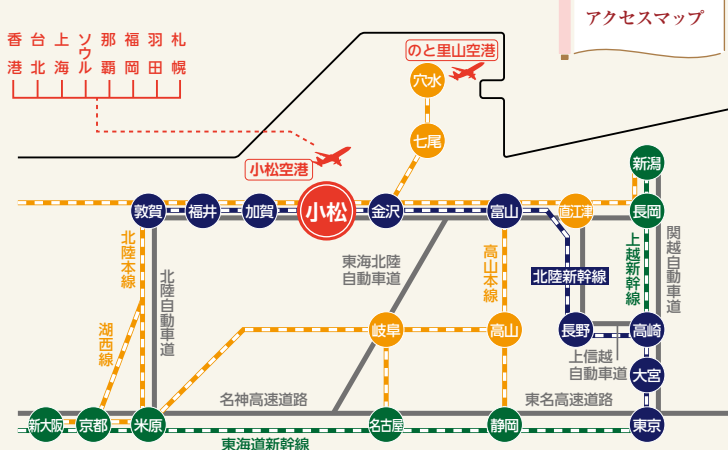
アクセスマップ

香港 台北 上海 ソウル 那覇 福岡 羽田 札幌

のと里山空港

穴水

七尾

小松空港

敦賀 福井 加賀 小松 金沢 富山 直江津 長岡 新潟

北陸本線

北陸自動車道

湖西線

東海北陸自動車道

高山本線

北陸新幹線

上越新幹線

関越自動車道

岐阜 高山 長野 高崎

上信越自動車道

大宮

名神高速道路

東名高速道路

新大阪 京都 米原 名古屋 静岡 東京

東海道新幹線